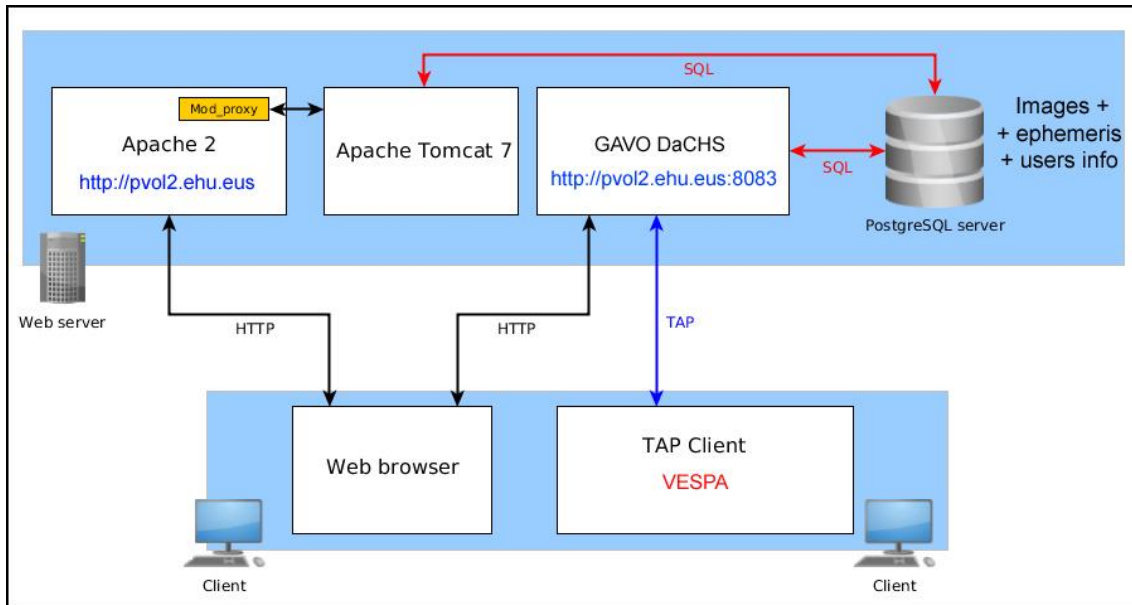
SQL

Mod_proxy

Apache 2

http://pvol2.ehu.eus

Apache Tomcat 7

GAVO DaCHS

http://pvol2.ehu.eus:8083

SQL

Images + + ephemeris + users info

PostgreSQL server

Web server

HTTP

HTTP

TAP

Web browser

TAP Client

VESPA

Client

Client